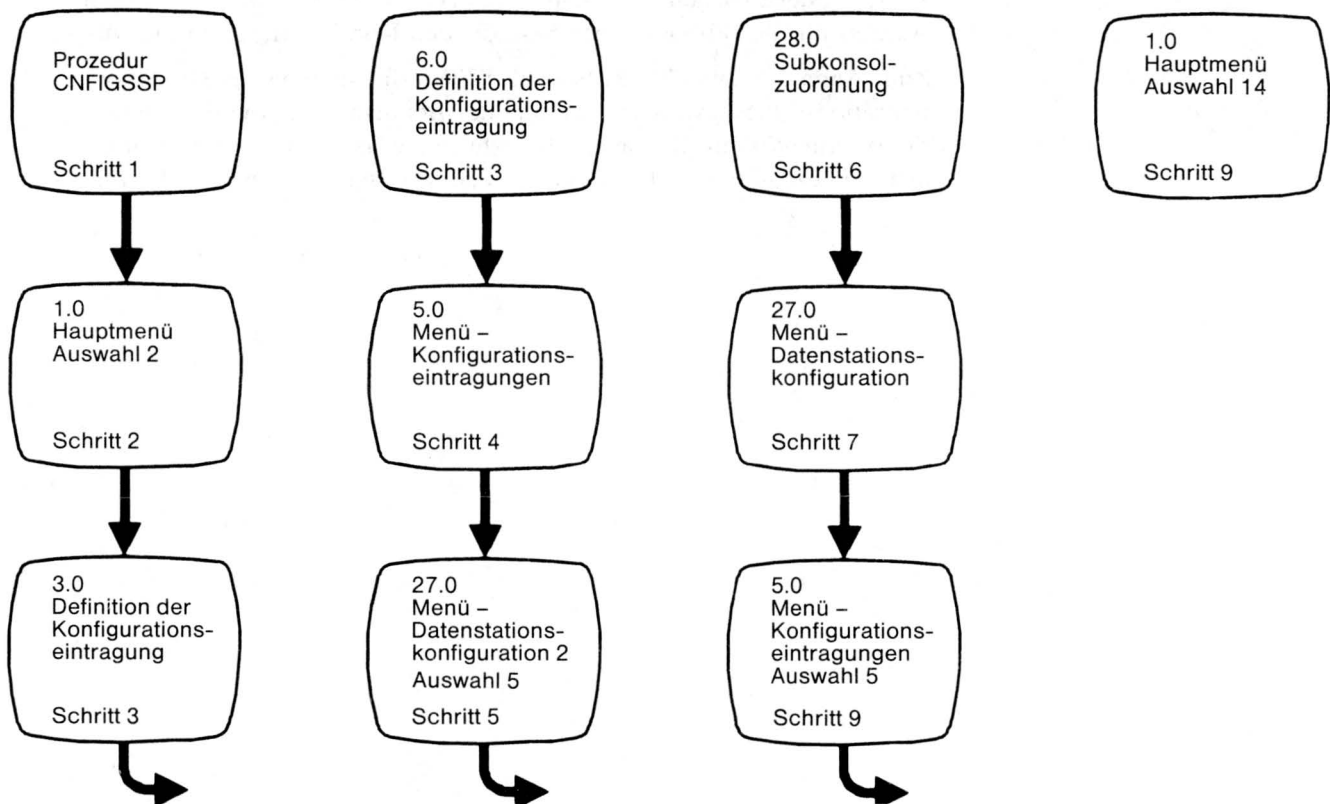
Prozedur
CNFIGSSP

Schritt 1

1.0
Hauptmenü
Auswahl 2

Schritt 2

3.0
Definition der
Konfigurationseintragung

Schritt 3

6.0
Definition der
Konfigurationseintragung

Schritt 3

5.0
Menü –
Konfigurationseintragungen

Schritt 4

27.0
Menü –
Datenstationskonfiguration 2
Auswahl 5

Schritt 5

28.0
Subkonsolzuordnung

Schritt 6

27.0
Menü –
Datenstationskonfiguration

Schritt 7

5.0
Menü –
Konfigurationseintragungen
Auswahl 5

Schritt 9

1.0
Hauptmenü
Auswahl 14

Schritt 9